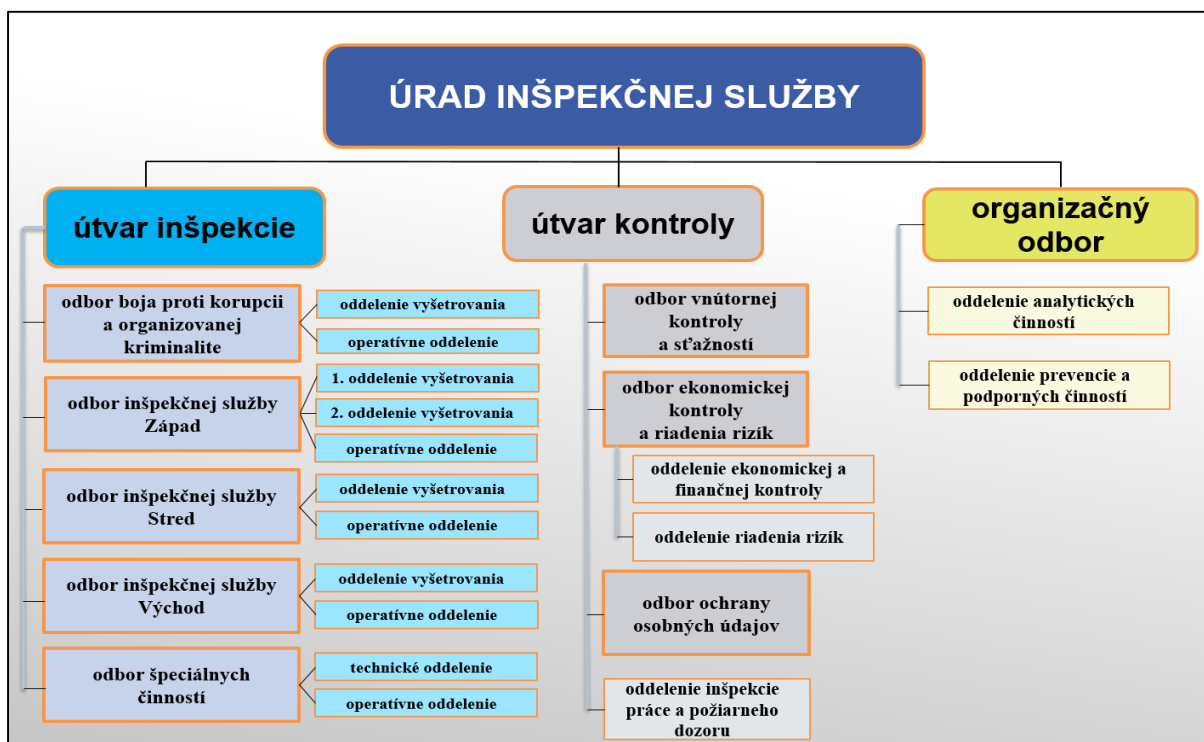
ÚRAD INŠPEKČNEJ SLUŽBY

útvar inšpekcie

odbor boja proti korupcii a organizovanej kriminalite

oddelenie vyšetrovania

operatívne oddelenie

odbor inšpekčnej služby Západ

1. oddelenie vyšetrovania

2. oddelenie vyšetrovania

operatívne oddelenie

odbor inšpekčnej služby Stred

oddelenie vyšetrovania

operatívne oddelenie

odbor inšpekčnej služby Východ

oddelenie vyšetrovania

operatívne oddelenie

odbor špeciálnych činností

technické oddelenie

operatívne oddelenie

útvar kontroly

odbor vnútornej kontroly a sťažností

odbor ekonomickej kontroly a riadenia rizík

oddelenie ekonomickej a finančnej kontroly

oddelenie riadenia rizík

odbor ochrany osobných údajov

oddelenie inšpekcie práce a požiarneho dozoru

organizačný odbor

oddelenie analytických činností

oddelenie prevencie a podporných činností